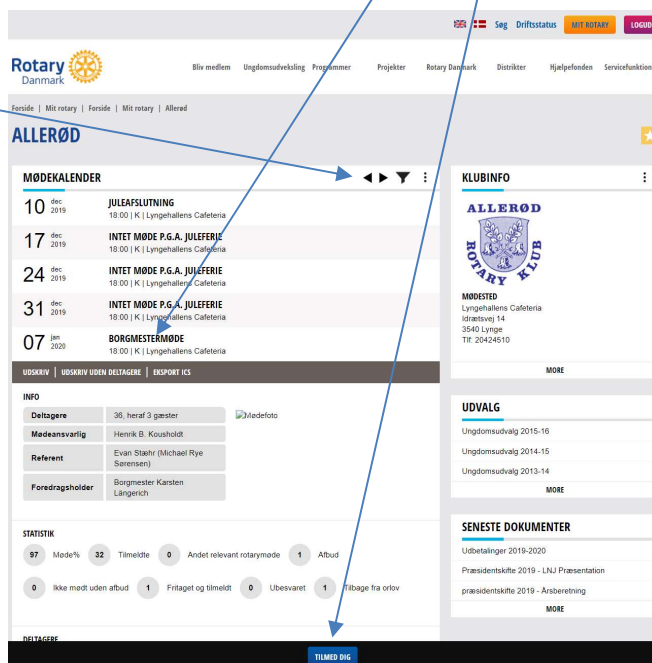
Søg Driftsstatus MIT ROTARY LOGUD

Rotary Danmark

Bliv medlem Ungdomsudveksling Programmer Projekter Rotary Danmark Distrikter Hjælpefonden Servicefunktion

Forside | Mit rotary | Forside | Mit rotary | Allerød

ALLERØD

MØDEKALENDER

10 dec 2019 JULEAFSLUTNING 18:00 | K | Lyngehallens Cafeteria

17 dec 2019 INTET MØDE P.G.A. JULEFERIE 18:00 | K | Lyngehallens Cafeteria

24 dec 2019 INTET MØDE P.G.A. JULEFERIE 18:00 | K | Lyngehallens Cafeteria

31 dec 2019 INTET MØDE P.G.A. JULEFERIE 18:00 | K | Lyngehallens Cafeteria

07 jan 2020 BORGMESTERMØDE 18:00 | K | Lyngehallens Cafeteria

UDSKRIV | UDSKRIV UDEN DELTAGERE | EKSPORT ICS

INFO

| Deltagere | 36, heraf 3 gæster |
|---|---|
| Mødeansvarlig | Henrik B. Kousholdt |
| Referent | Evan Stæhr (Michael Rye Sørensen) |
| Foredragsholder | Borgmester Karsten Längerich |

Mødefoto

STATISTIK

97 Møde% 32 Tilmeldte 0 Andet relevant rotarymøde 1 Afbud

0 Ikke mødt uden afbud 1 Fritaget og tilmeldt 0 Ubesvaret 1 Tilbage fra orlov

DELTAGERE

TILMELD DIG

KLUBINFO

ALLERØD ROTARY KLUB

MØDESTED
Lyngehallens Cafeteria
Idrætsvej 14
3540 Lynge
Tlf: 20424510

MORE

UDVALG

Ungdomsudvalg 2015-16
Ungdomsudvalg 2014-15
Ungdomsudvalg 2013-14

MORE

SENESTE DOKUMENTER

Udbetalinger 2019-2020
Præsidentskifte 2019 - LNJ Præsentation
præsidentskifte 2019 - Årsberetning

MORE